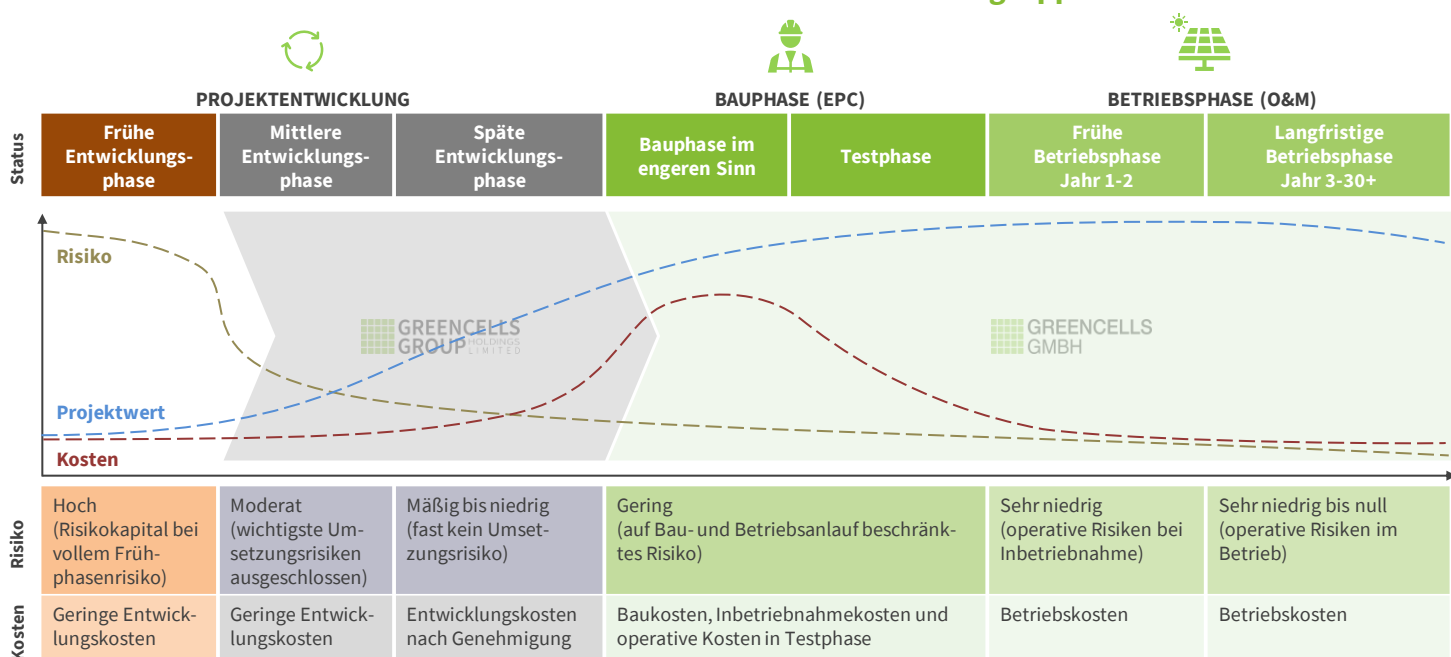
PROJEKTENTWICKLUNG

BAUPHASE (EPC)

BETRIEBSPHASE (O&M)

Status

| Frühe Entwicklungsphase | Mittlere Entwicklungsphase | Späte Entwicklungsphase | Bauphase im engeren Sinn | Testphase | Frühe Betriebsphase Jahr 1-2 | Langfristige Betriebsphase Jahr 3-30+ |
|---|---|---|---|---|---|---|

Risiko

Projektwert

Kosten

GREENCELLS GROUP HOLDINGS LIMITED

GREENCELLS GMBH

| | | | | | |
|---|---|---|---|---|---|
| Risiko | Hoch (Risikokapital bei vollem Frühphasenrisiko) | Moderat (wichtigste Umsetzungsrisiken ausgeschlossen) | Mäßig bis niedrig (fast kein Umsetzungsrisiko) | Gering (auf Bau- und Betriebsanlauf beschränktes Risiko) | Sehr niedrig (operative Risiken bei Inbetriebnahme) | Sehr niedrig bis null (operative Risiken im Betrieb) |
| Kosten | Geringe Entwicklungskosten | Geringe Entwicklungskosten | Entwicklungskosten nach Genehmigung | Baukosten, Inbetriebnahmekosten und operative Kosten in Testphase | Betriebskosten | Betriebskosten |